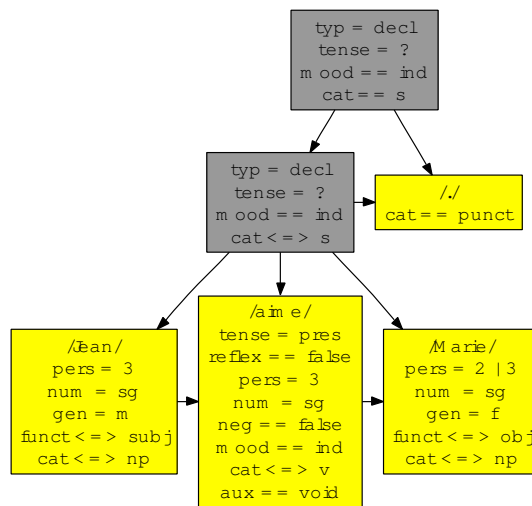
typ = decl
tense = ?
mood == ind
cat == s

typ = decl
tense = ?
mood == ind
cat <=> s

/./
cat == punct

/Jean/
pers = 3
num = sg
gen = m
funct <=> subj
cat <=> np

/aime/
tense = pres
reflex == false
pers = 3
num = sg
neg == false
mood == ind
cat <=> v
aux == void

/Marie/
pers = 2 | 3
num = sg
gen = f
funct <=> obj
cat <=> np